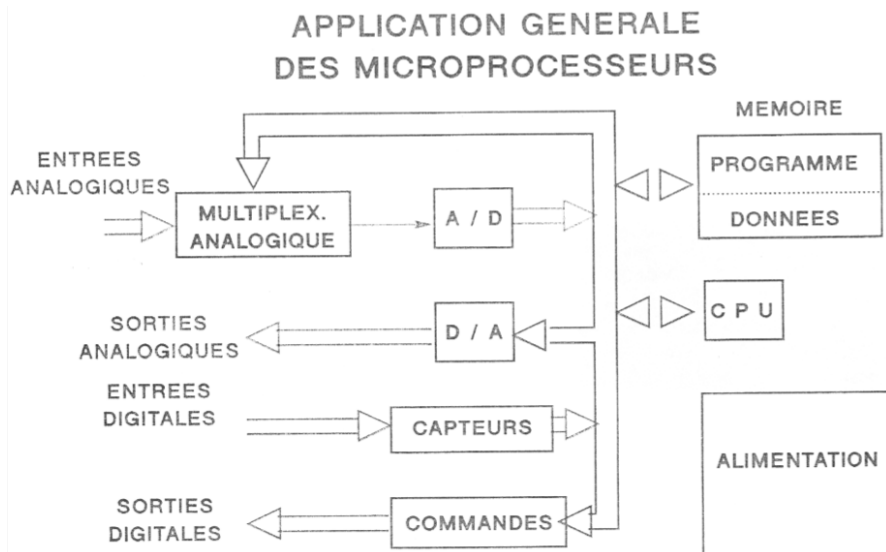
APPLICATION GENERALE
DES MICROPROCESSEURS

MEMOIRE

ENTREES
ANALOGIQUES

PROGRAMME

DONNEES

MULTIPLEX.
ANALOGIQUE

A / D

C P U

SORTIES
ANALOGIQUES

D / A

ENTREES
DIGITALES

CAPTEURS

ALIMENTATION

SORTIES
DIGITALES

COMMANDES